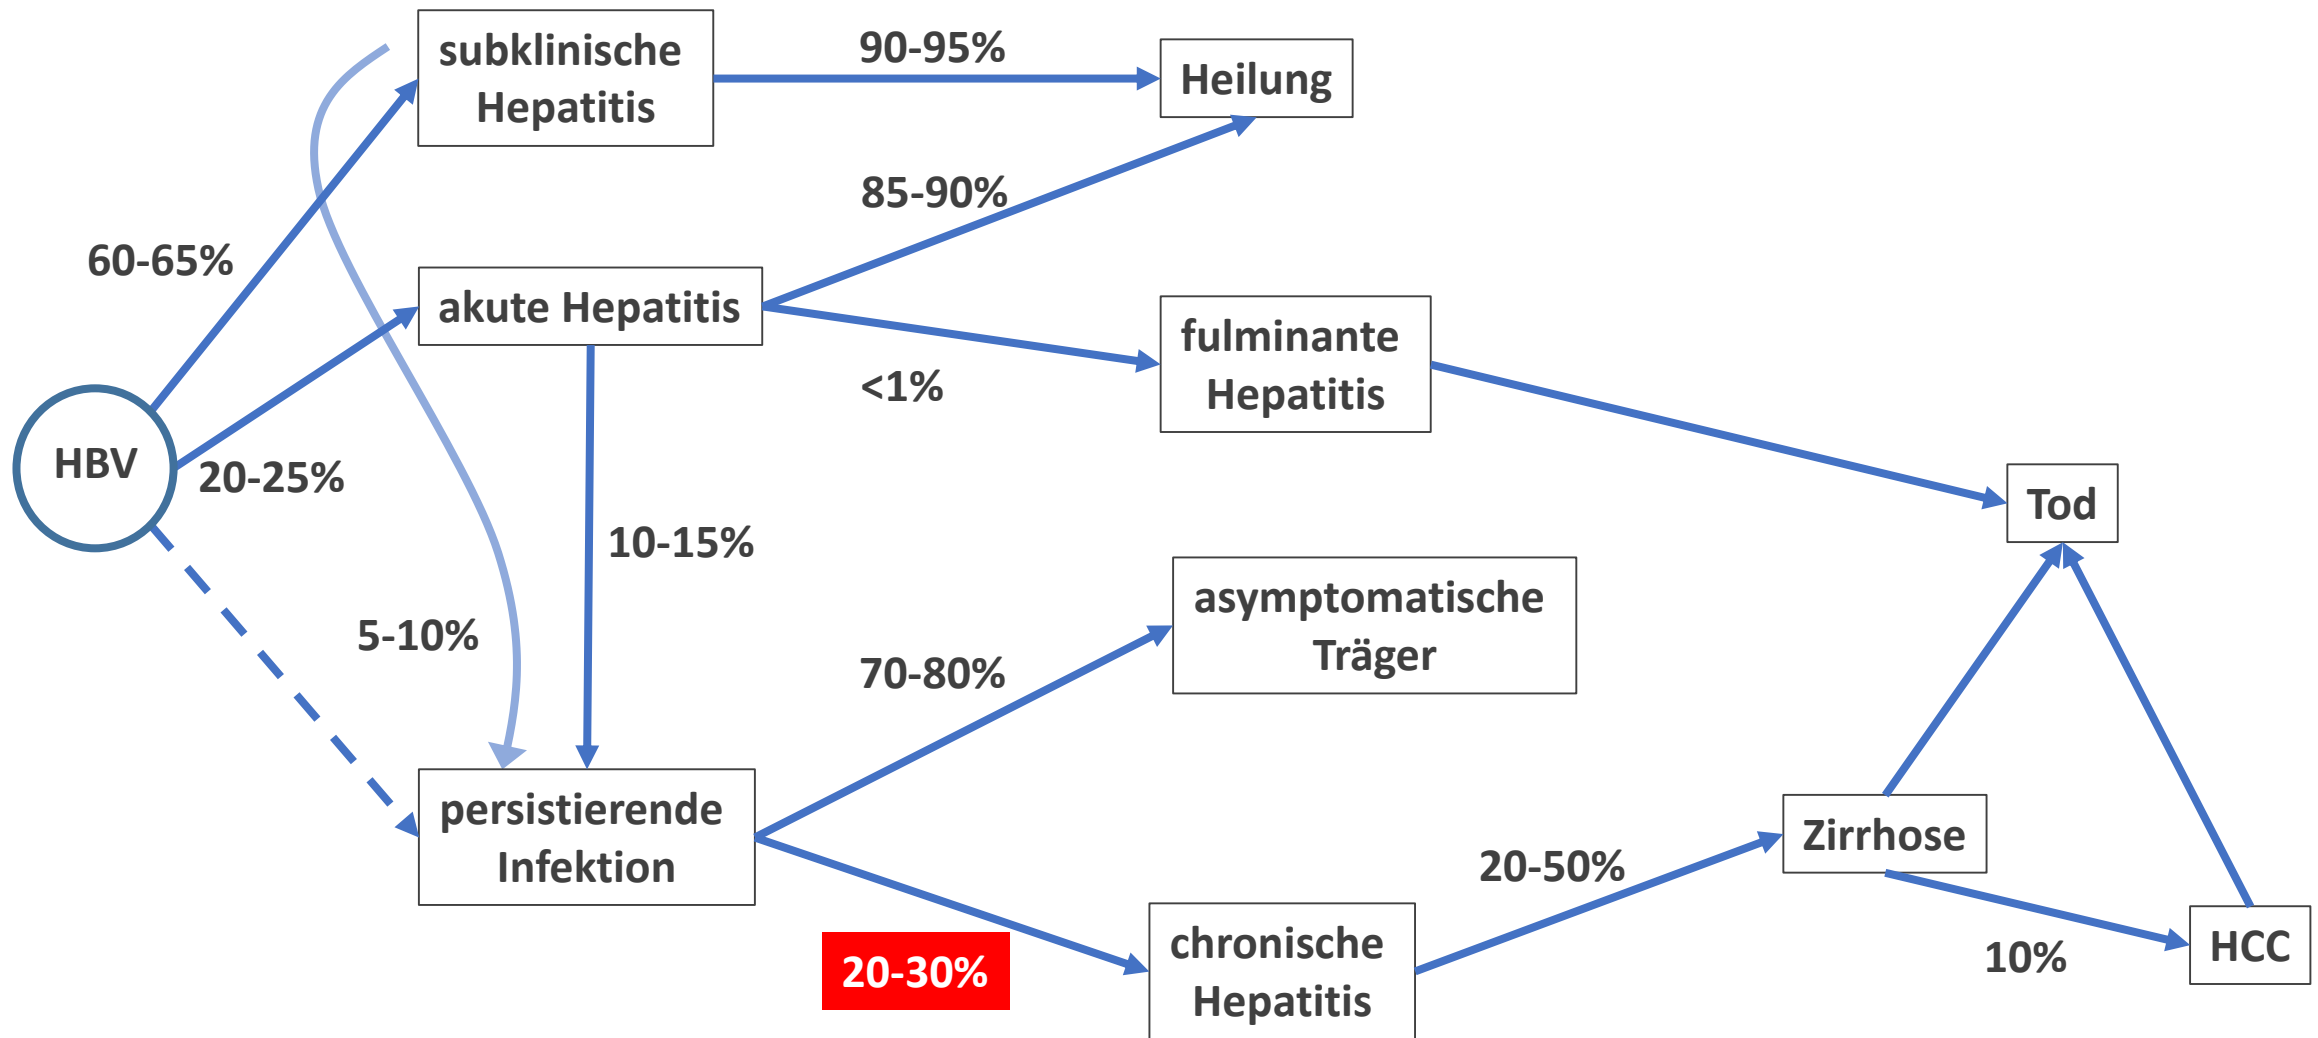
subklinische Hepatitis

90-95%

Heilung

85-90%

60-65%

akute Hepatitis

fulminante Hepatitis

<1%

HBV

20-25%

Tod

10-15%

5-10%

asymptomatische Träger

70-80%

persistierende Infektion

Zirrhose

20-50%

chronische Hepatitis

20-30%

10%

HCC